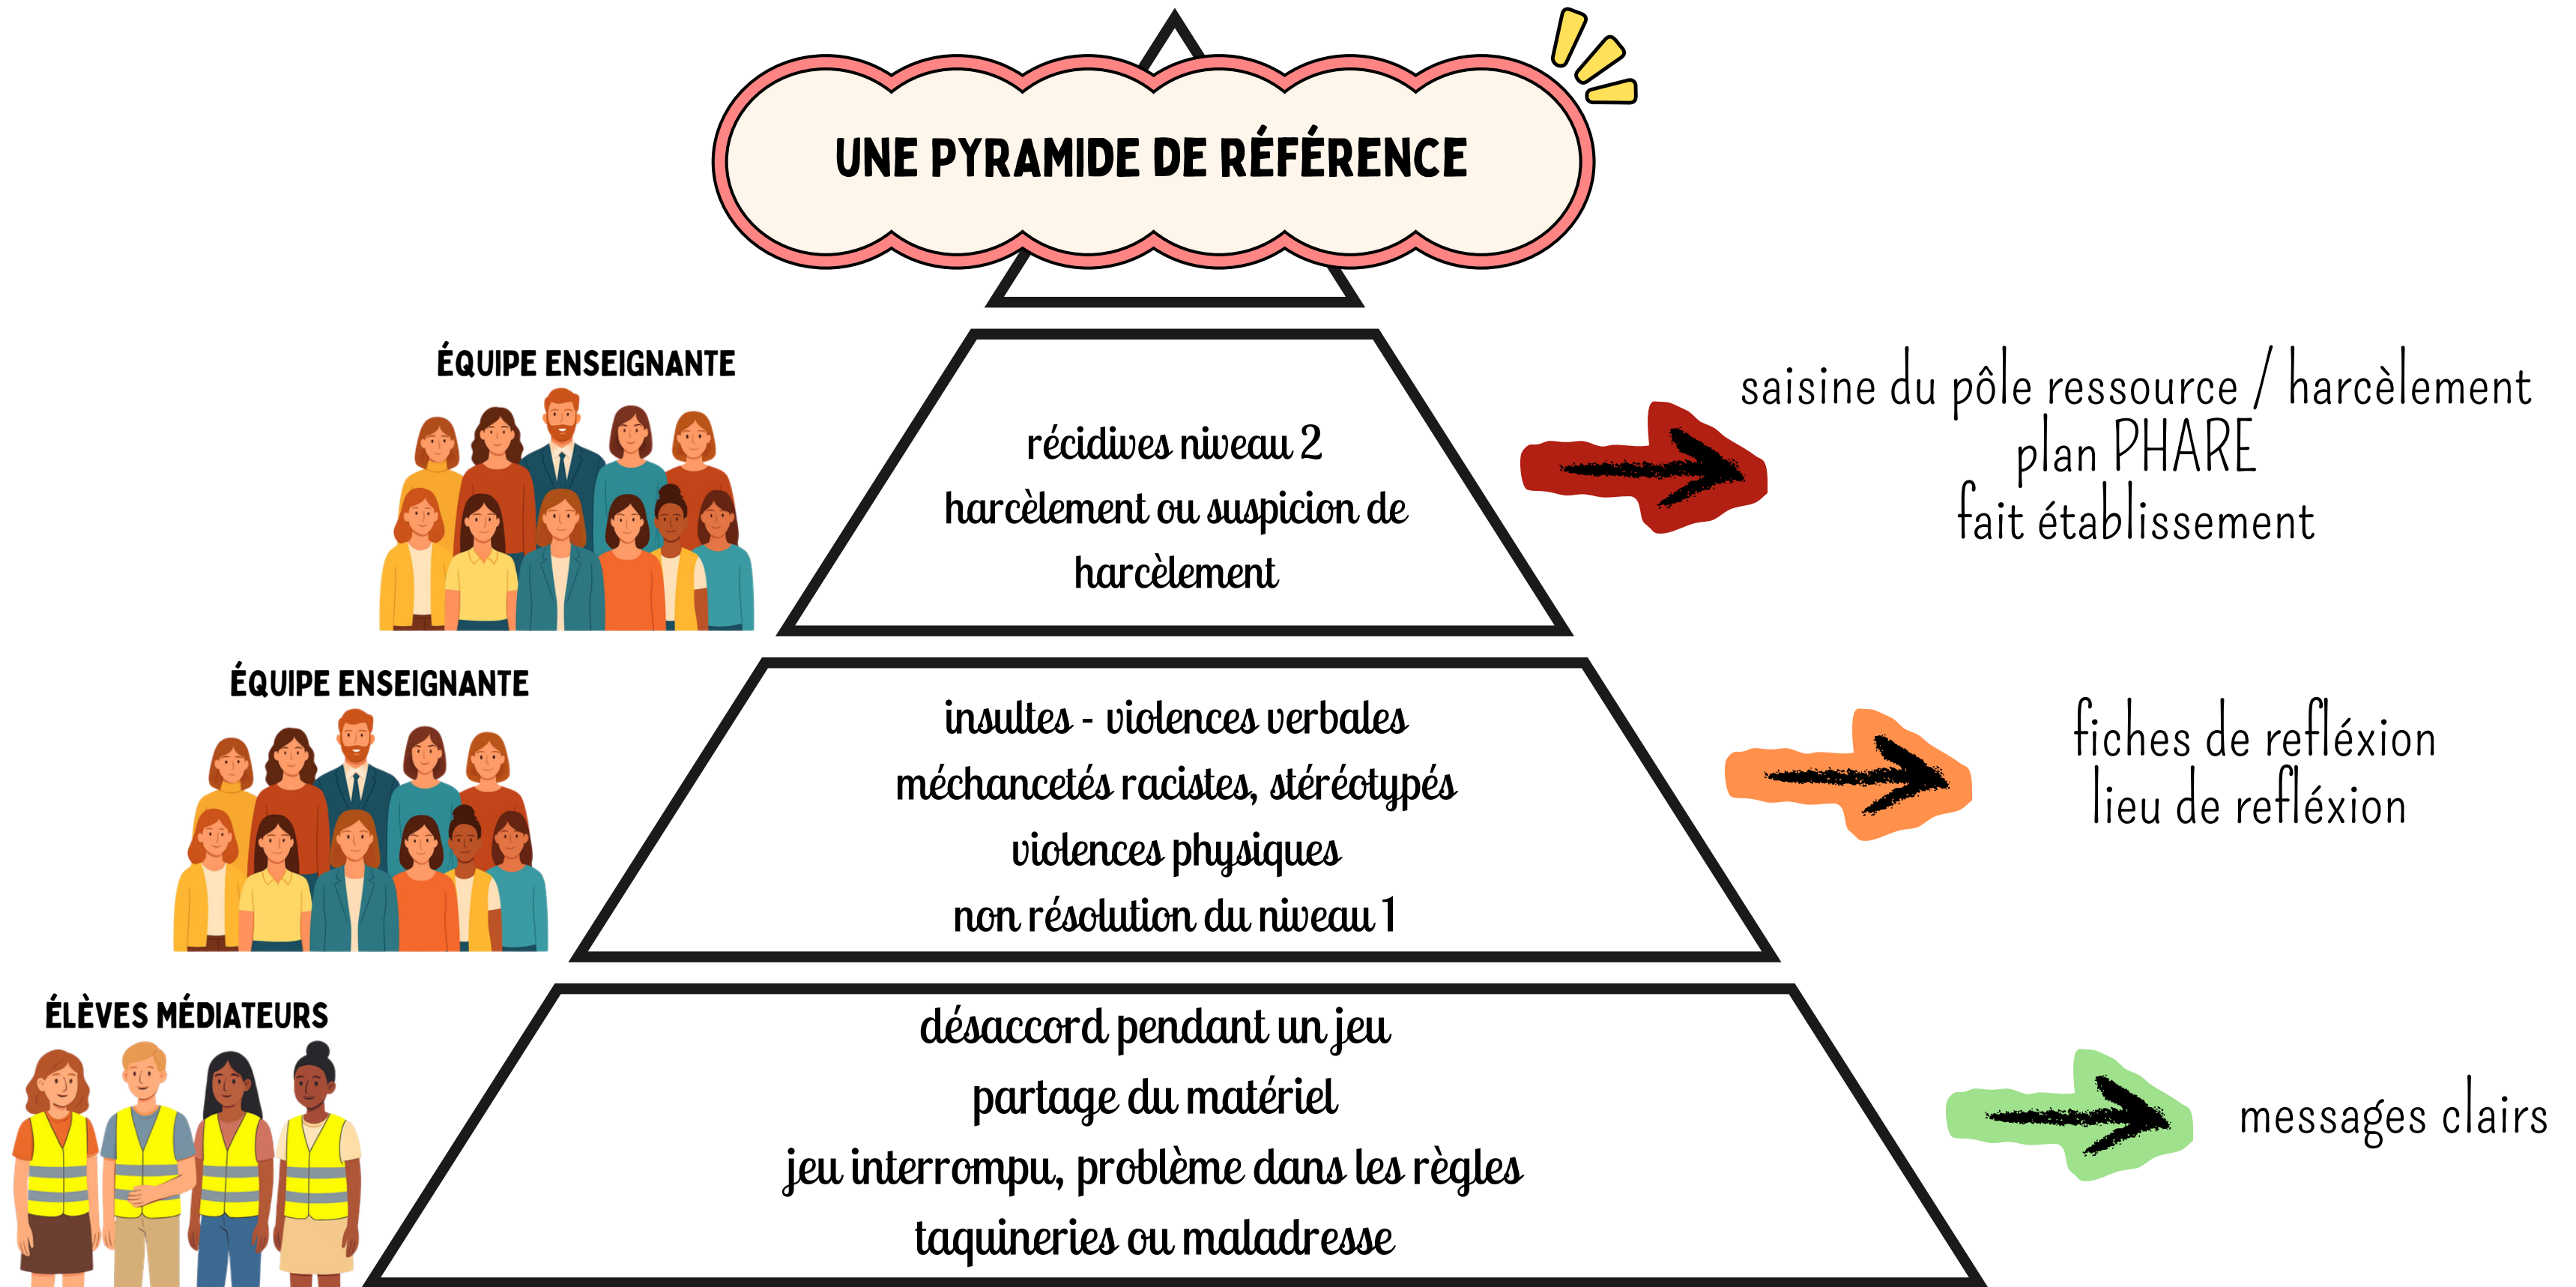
UNE PYRAMIDE DE RÉFÉRENCE

ÉQUIPE ENSEIGNANTE

récidives niveau 2
harcèlement ou suspicion de harcèlement

saisine du pôle ressource / harcèlement
plan PHARE
fait établissement

ÉQUIPE ENSEIGNANTE

insultes - violences verbales
méchancetés racistes, stéréotypés
violences physiques
non résolution du niveau 1

fiches de refléxion
lieu de refléxion

ÉLÈVES MÉDIATEURS

désaccord pendant un jeu
partage du matériel
jeu interrompu, problème dans les règles
taquineries ou maladresse

messages clairs